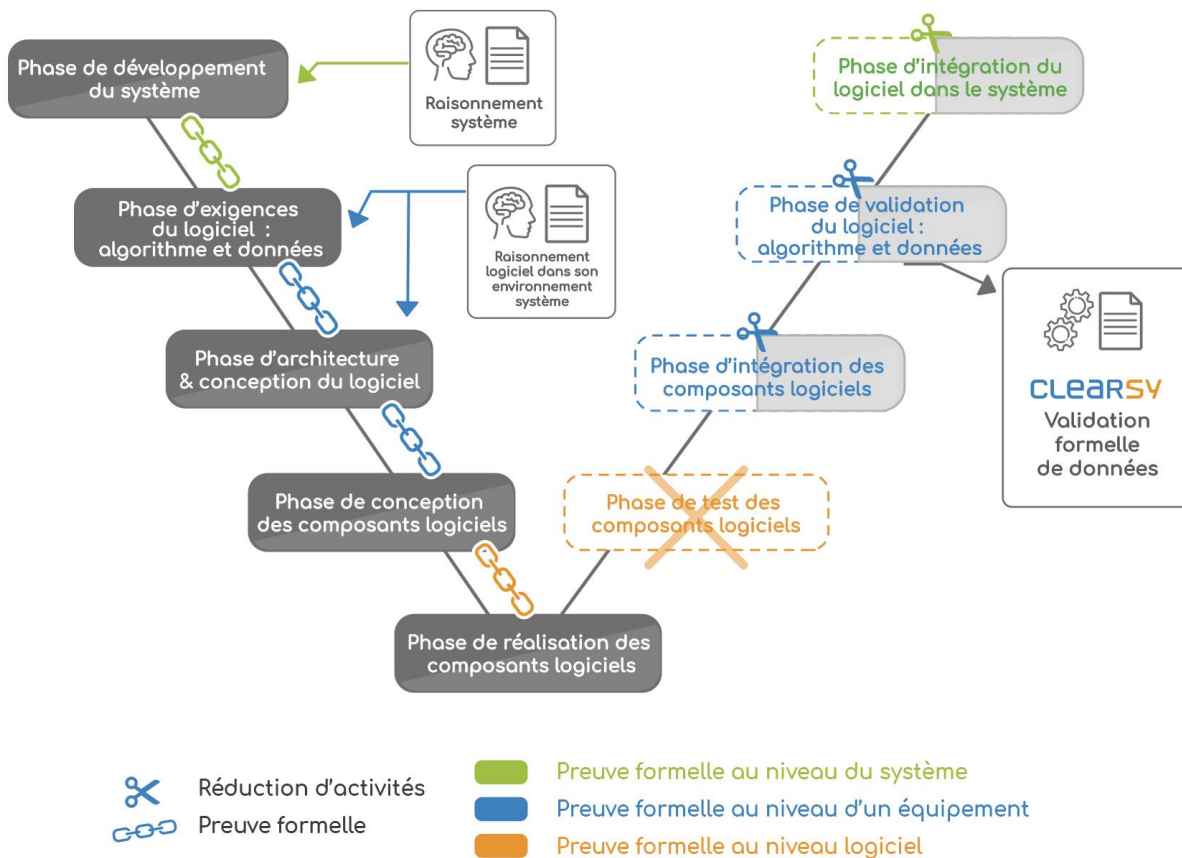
Phase de développement du système

Raisonnement système

Phase d'exigences du logiciel : algorithme et données

Raisonnement logiciel dans son environnement système

Phase d'architecture & conception du logiciel

Phase de conception des composants logiciels

Phase de réalisation des composants logiciels

Phase de test des composants logiciels

Phase d'intégration des composants logiciels

Phase de validation du logiciel : algorithme et données

Phase d'intégration du logiciel dans le système

CLEARSY
Validation formelle de données

Réduction d'activités
Preuve formelle

Preuve formelle au niveau du système
Preuve formelle au niveau d'un équipement
Preuve formelle au niveau logiciel